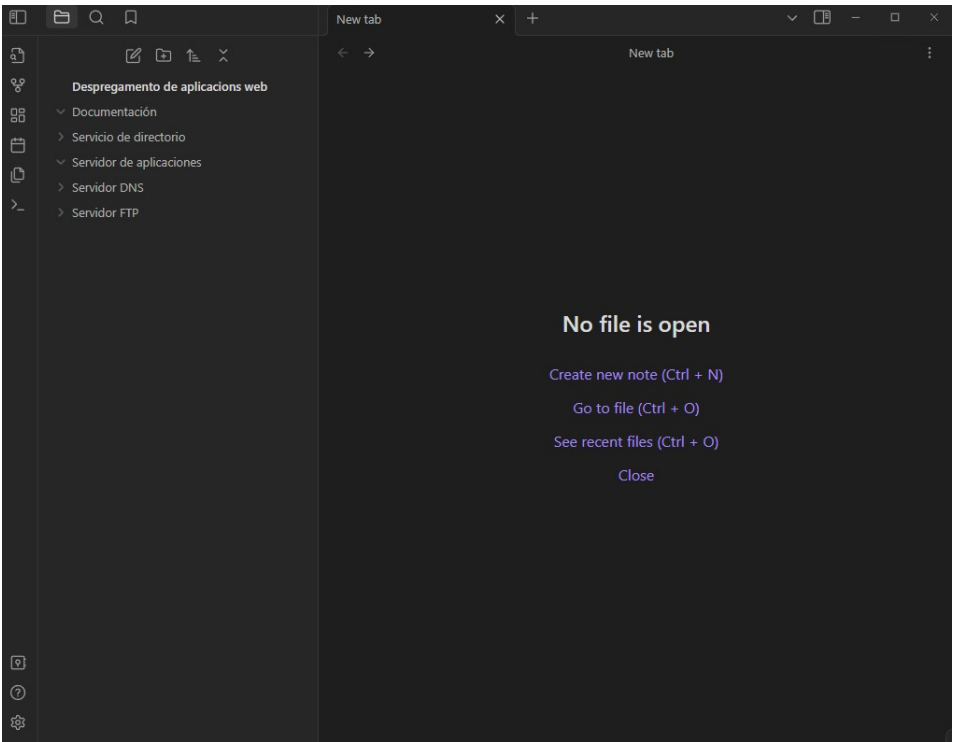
New tab

New tab

Despregamento de aplicacions web
Documentación
Servicio de directorio
Servidor de aplicaciones
Servidor DNS
Servidor FTP

No file is open
Create new note (Ctrl + N)
Go to file (Ctrl + O)
See recent files (Ctrl + O)
Close